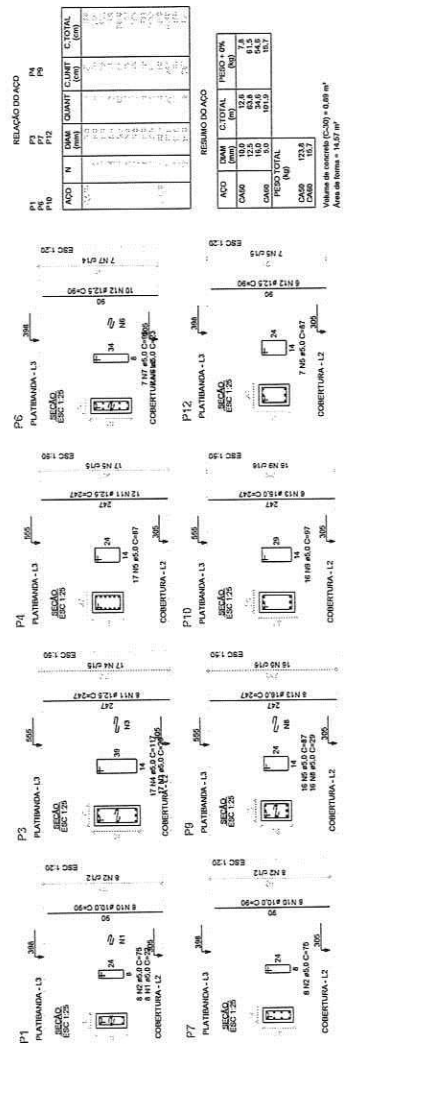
P1
PLATIBANDA - L3
398
SEÇÃO
ESC 1:25
24
8
8 N2 ø5.0 C=75
8 N1 ø5.0 C=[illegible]
N1
COBERTURA - L2
305
6 N10 ø10.0 C=90
95
8 N2 ø/12
ESC 1:50

P3
PLATIBANDA - L3
555
SEÇÃO
ESC 1:25
39
14
17 N4 ø5.0 C=117
17 N3 ø5.0 C=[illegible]
N3
COBERTURA - L2
305
8 N11 ø12.5 C=247
247
17 N4 ø/15
ESC 1:50

P4
PLATIBANDA - L3
555
SEÇÃO
ESC 1:25
24
14
17 N5 ø5.0 C=67
COBERTURA - L2
305
12 N11 ø12.5 C=247
247
17 N5 ø/15
ESC 1:50

P6
PLATIBANDA - L3
398
SEÇÃO
ESC 1:25
34
8
7 N7 ø5.0 C=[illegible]
COBERTURA - L2 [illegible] ø5.0 C=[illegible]
N6
10 N12 ø12.5 C=90
95
7 N7 ø/14
ESC 1:20

P7
PLATIBANDA - L3
398
SEÇÃO
ESC 1:25
24
8
8 N2 ø5.0 C=75
COBERTURA - L2
305
6 N10 ø10.0 C=90
95
8 N2 ø/12
ESC 1:50

P9
PLATIBANDA - L3
555
SEÇÃO
ESC 1:25
29
14
16 N5 ø5.0 C=67
16 N8 ø5.0 C=29
N8
COBERTURA - L2
305
8 N13 ø16.0 C=247
247
16 N5 ø/16
ESC 1:50

P10
PLATIBANDA - L3
SEÇÃO
ESC 1:25
29
14
16 N9 ø5.0 C=67
COBERTURA - L2
305
8 N13 ø16.0 C=247
247
16 N9 ø/16
ESC 1:50

P12
PLATIBANDA - L3
398
SEÇÃO
ESC 1:25
24
14
7 N5 ø5.0 C=67
COBERTURA - L2
305
6 N12 ø12.5 C=90
95
7 N5 ø/15
ESC 1:20

RELAÇÃO DO AÇO
P1 P3 P4
P6 P7 P9
P10 P12

| AÇO | N | DIAM (mm) | QUANT | C.UNIT (cm) | C.TOTAL (cm) |
|---|---|---|---|---|---|
| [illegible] | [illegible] | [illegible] | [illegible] | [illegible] | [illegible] |

RESUMO DO AÇO

| AÇO | DIAM (mm) | C.TOTAL (m) | PESO + 10% (kg) |
|---|---|---|---|
| CA50 | 10.0 | 12.6 | 7.8 |
| | 12.5 | 53.8 | 61.5 |
| | 16.0 | 34.6 | 54.6 |
| CA60 | 5.0 | 181.9 | 15.7 |
| PESO TOTAL (kg) | | | |
| CA50 | 123.8 | | |
| CA60 | 15.7 | | |

Volume de concreto (C-30) = 0,69 m³
Área de forma = 14,57 m²